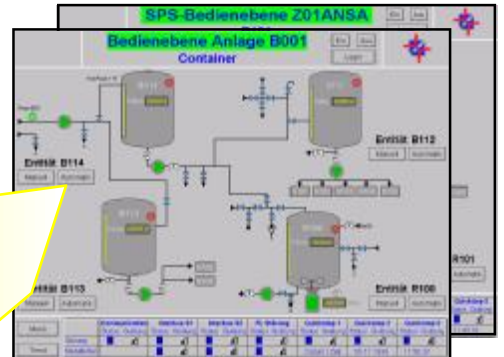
SPS-Bedienebene Z01ANSA

Bedienebene Anlage B001
Container

Login

Entität B114
Manuell Automatik

Entität B112
Manuell Automatik

Entität B113
Manuell Automatik

Entität R100
Manuell Automatik

R101
Automatik

Menü
Trend

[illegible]